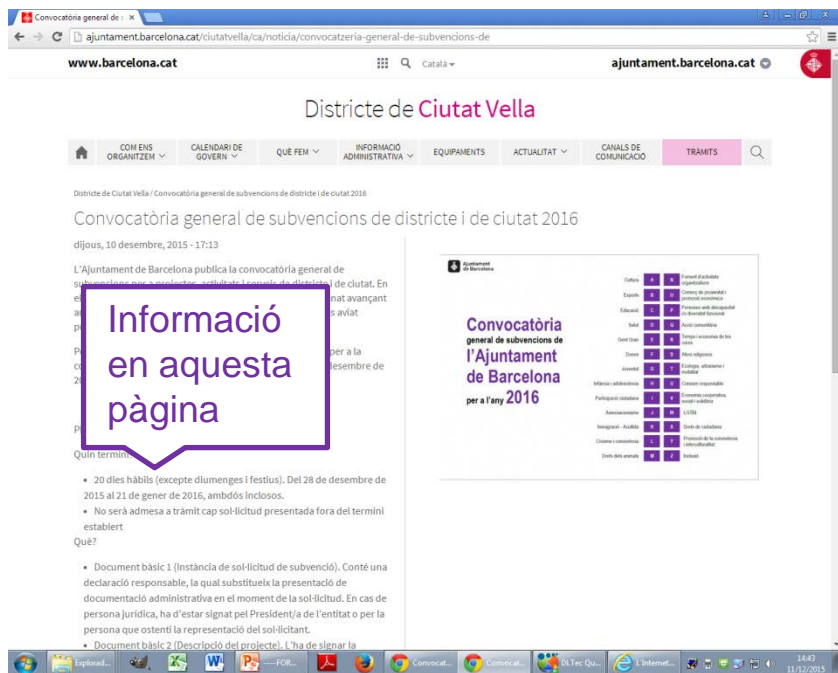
Convocatòria general de s ×

ajuntament.barcelona.cat/ciutatvella/ca/noticia/convocatzeria-general-de-subvencions-de

www.barcelona.cat

Català

ajuntament.barcelona.cat

Districte de Ciutat Vella

COM ENS ORGANITZEM | CALENDARI DE GOVERN | QUÈ FEM | INFORMACIÓ ADMINISTRATIVA | EQUIPAMENTS | ACTUALITAT | CANALS DE COMUNICACIÓ | TRÀMITS

Districte de Ciutat Vella / Convocatòria general de subvencions de districte i de ciutat 2016

Convocatòria general de subvencions de districte i de ciutat 2016

dijous, 10 desembre, 2015 - 17:13

L'Ajuntament de Barcelona publica la convocatòria general de subvencions per a projectes, activitats i serveis de districte i de ciutat. En el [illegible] nat avançant a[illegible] s aviat p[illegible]

P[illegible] per a la c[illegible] desembre de 2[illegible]

Informació en aquesta pàgina

P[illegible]

Quin termini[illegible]

• 20 dies hàbils (excepte diumenges i festius). Del 28 de desembre de 2015 al 21 de gener de 2016, ambdós inclosos.
• No serà admesa a tràmit cap sol·licitud presentada fora del termini establert

Què?

• Document bàsic 1 (Instància de sol·licitud de subvenció). Conté una declaració responsable, la qual substitueix la presentació de documentació administrativa en el moment de la sol·licitud. En cas de persona jurídica, ha d'estar signat pel President/a de l'entitat o per la persona que ostenti la representació del sol·licitant.
• Document bàsic 2 (Descripció del projecte). L'ha de signar la

Ajuntament de Barcelona

Convocatòria general de subvencions de l'Ajuntament de Barcelona per a l'any 2016

Cultura | A | N | Foment d'activitats organitzatives
Esports | B | O | Comerç de proximitat i protocol econòmic
Educació | C | P | Persones amb discapacitat o diversitat funcional
Salut | D | Q | Acció comunitària
Gent Gran | E | R | Temps i economia de les cures
Dones | F | S | Àmbit religiós
Joventut | G | T | Ecologia, urbanisme i mobilitat
Infància i adolescència | H | U | Consum responsable
Participació ciutadana | I | V | Economia cooperativa, social i solidària
Associacionisme | J | W | LGTBI
Immigració - Acollida | K | X | Drets de ciutadania
Civisme i convivència | L | Y | Promoció de la convivència i interculturalitat
Drets dels animals | M | Z | Inclusió

Explorad... | FOR... | Convocat... | Convocat... | DLTec Qu... | L'Internet...

14:43
11/12/2015